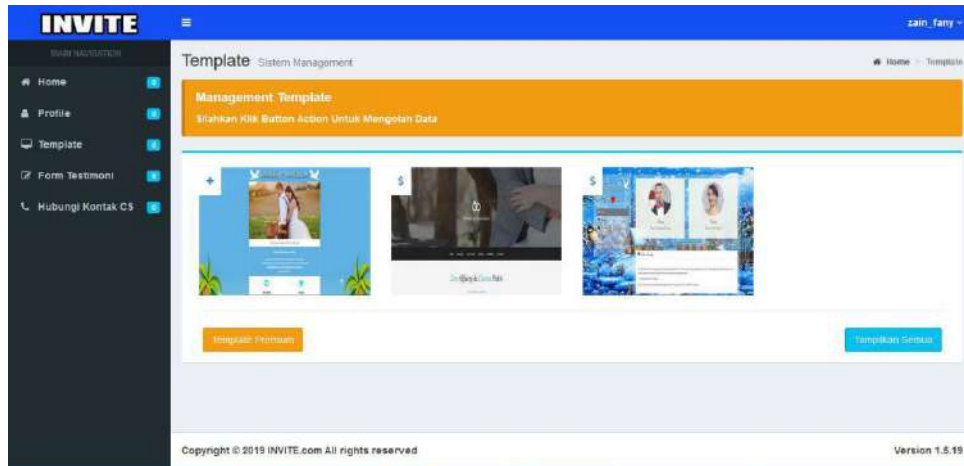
INVITE

MAIN NAVIGATION

Home

Profile

Template

Form Testimoni

Hubungi Kontak CS

zain_fany

Template Sistem Management

Home > Template

Management Template

Silahkan Klik Button Action Untuk Mengolah Data

+

$

$

Template Premium

Tampilkan Semua

Copyright © 2019 INVITE.com All rights reserved

Version 1.5.19